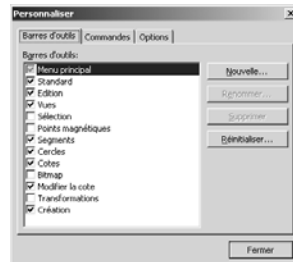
Personnaliser

Barres d'outils | Commandes | Options

Barres d'outils:

Menu principal
Standard
Edition
Vues
Sélection
Points magnétiques
Segments
Cercles
Cotes
Bitmap
Modifier la cote
Transformations
Création

Nouvelle...
Renommer...
Supprimer
Réinitialiser...

Fermer